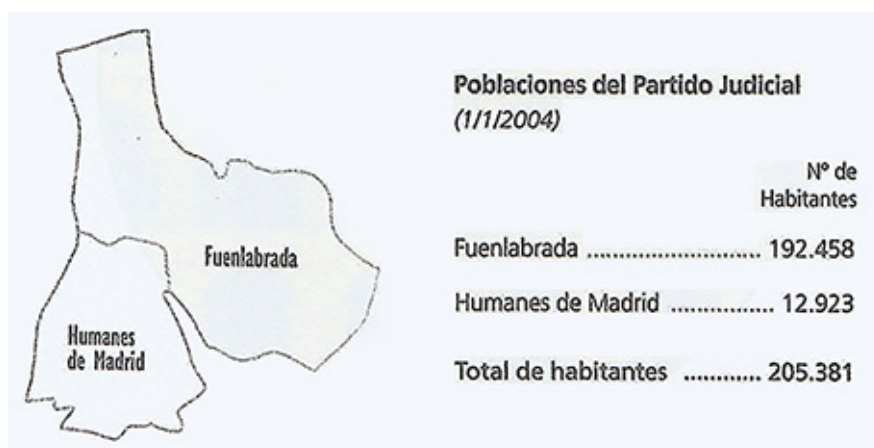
Fuenlabrada

Humanes de Madrid

Poblaciones del Partido Judicial
(1/1/2004)

Nº de Habitantes

Fuenlabrada .......................... 192.458

Humanes de Madrid ............... 12.923

Total de habitantes ........... 205.381